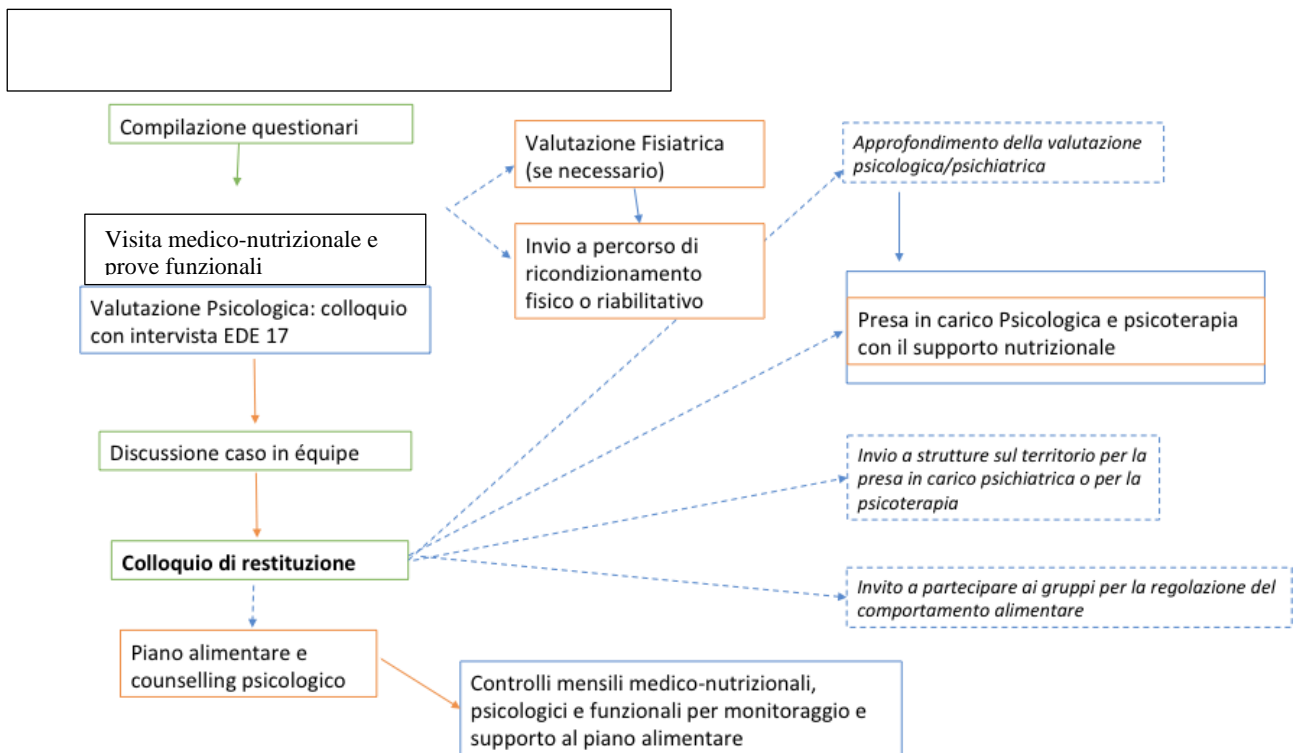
Compilazione questionari

Visita medico-nutrizionale e prove funzionali

Valutazione Psicologica: colloquio con intervista EDE 17

Discussione caso in équipe

**Colloquio di restituzione**

Piano alimentare e counselling psicologico

Controlli mensili medico-nutrizionali, psicologici e funzionali per monitoraggio e supporto al piano alimentare

Valutazione Fisiatrica (se necessario)

Invio a percorso di ricondizionamento fisico o riabilitativo

*Approfondimento della valutazione psicologica/psichiatrica*

Presa in carico Psicologica e psicoterapia con il supporto nutrizionale

*Invio a strutture sul territorio per la presa in carico psichiatrica o per la psicoterapia*

*Invito a partecipare ai gruppi per la regolazione del comportamento alimentare*